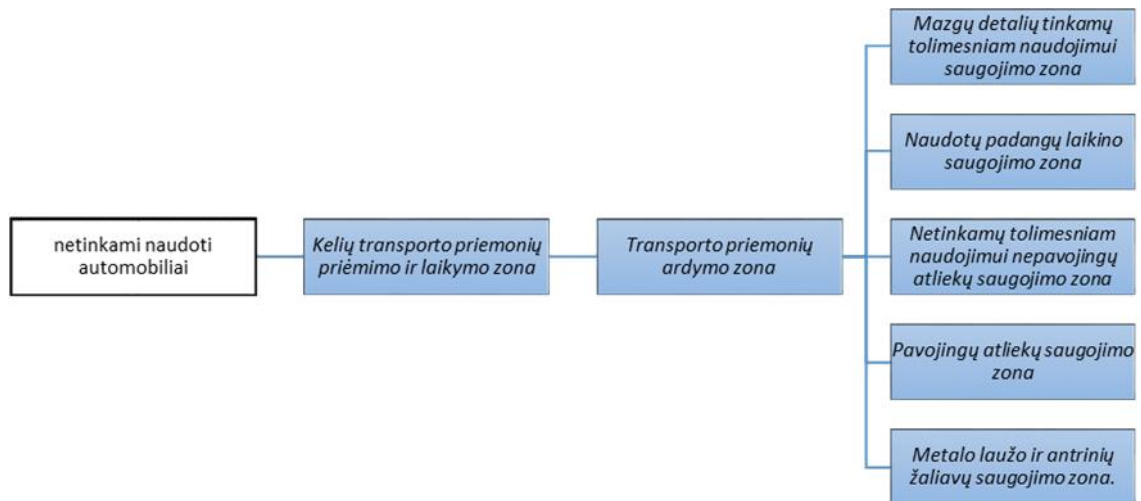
netinkami naudoti automobiliai

Kelių transporto priemonių priėmimo ir laikymo zona

Transporto priemonių ardymo zona

Mazgų detalių tinkamų tolimesniam naudojimui saugojimo zona

Naudotų padangų laikino saugojimo zona

Netinkamų tolimesniam naudojimui nepavojingų atliekų saugojimo zona

Pavojingų atliekų saugojimo zona

Metalo laužo ir antrinių žaliavų saugojimo zona.